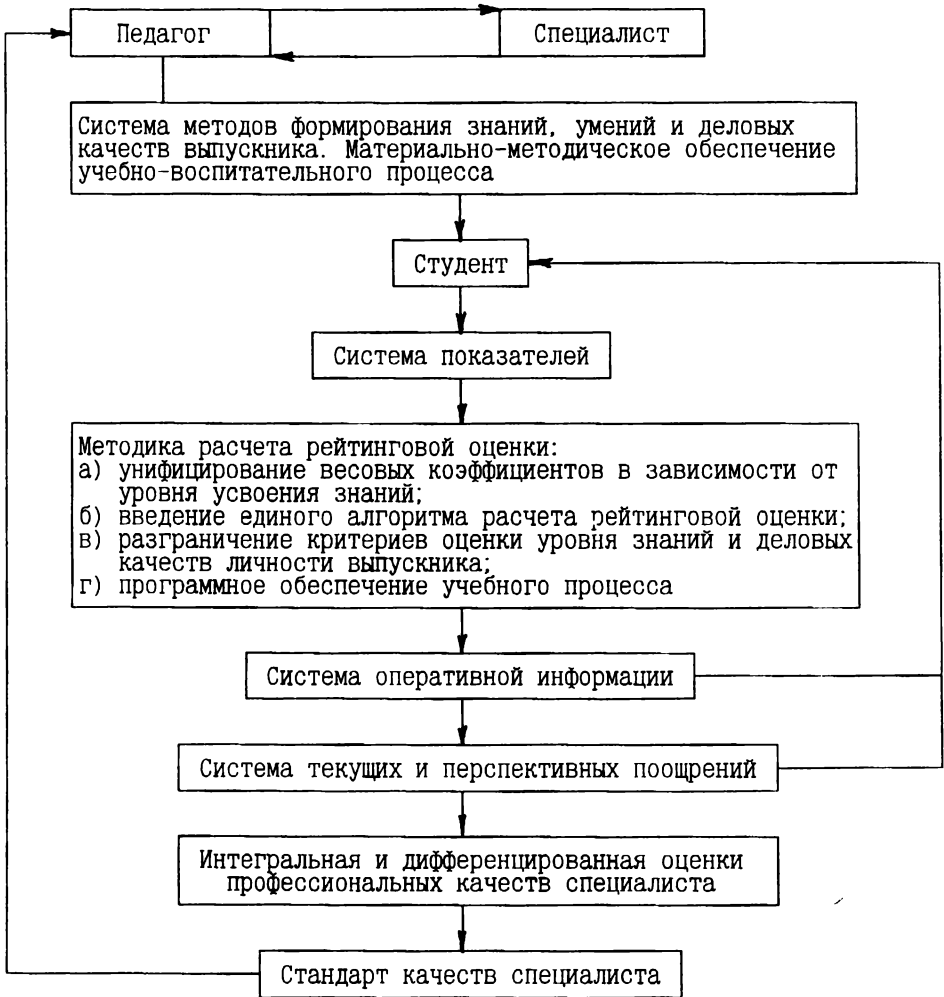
Педагог

Специалист

Система методов формирования знаний, умений и деловых качеств выпускника. Материально-методическое обеспечение учебно-воспитательного процесса

Студент

Система показателей

Методика расчета рейтинговой оценки:
а) унифицирование весовых коэффициентов в зависимости от уровня усвоения знаний;
б) введение единого алгоритма расчета рейтинговой оценки;
в) разграничение критериев оценки уровня знаний и деловых качеств личности выпускника;
г) программное обеспечение учебного процесса

Система оперативной информации

Система текущих и перспективных поощрений

Интегральная и дифференцированная оценки профессиональных качеств специалиста

Стандарт качеств специалиста